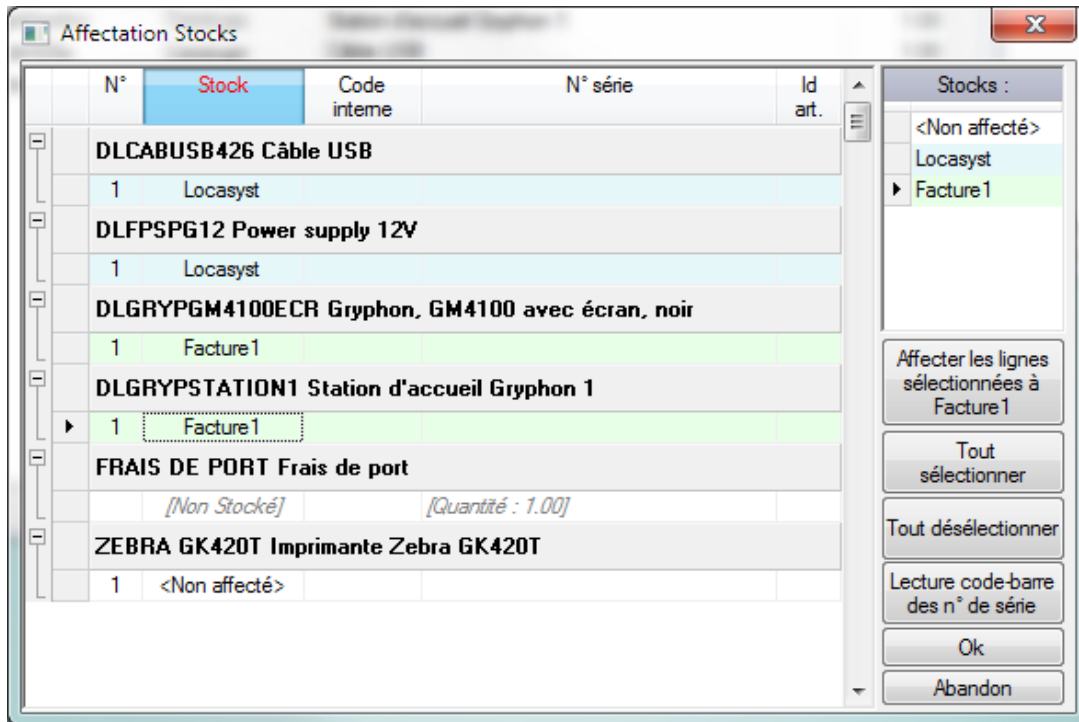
Affectation Stocks

| N° | Stock | Code interne | N° série | Id art. |
|---|---|---|---|---|
| DLCABUSB426 Câble USB | | | | |
| 1 | Locasyst | | | |
| DLFPSPG12 Power supply 12V | | | | |
| 1 | Locasyst | | | |
| DLGRYPGM4100ECR Gryphon, GM4100 avec écran, noir | | | | |
| 1 | Facture1 | | | |
| DLGRYPSTATION1 Station d'accueil Gryphon 1 | | | | |
| 1 | Facture1 | | | |
| FRAIS DE PORT Frais de port | | | | |
| | [Non Stocké] | | [Quantité : 1.00] | |
| ZEBRA GK420T Imprimante Zebra GK420T | | | | |
| 1 | <Non affecté> | | | |

Stocks :
<Non affecté>
Locasyst
Facture1

Affecter les lignes sélectionnées à Facture1
Tout sélectionner
Tout désélectionner
Lecture code-barre des n° de série
Ok
Abandon